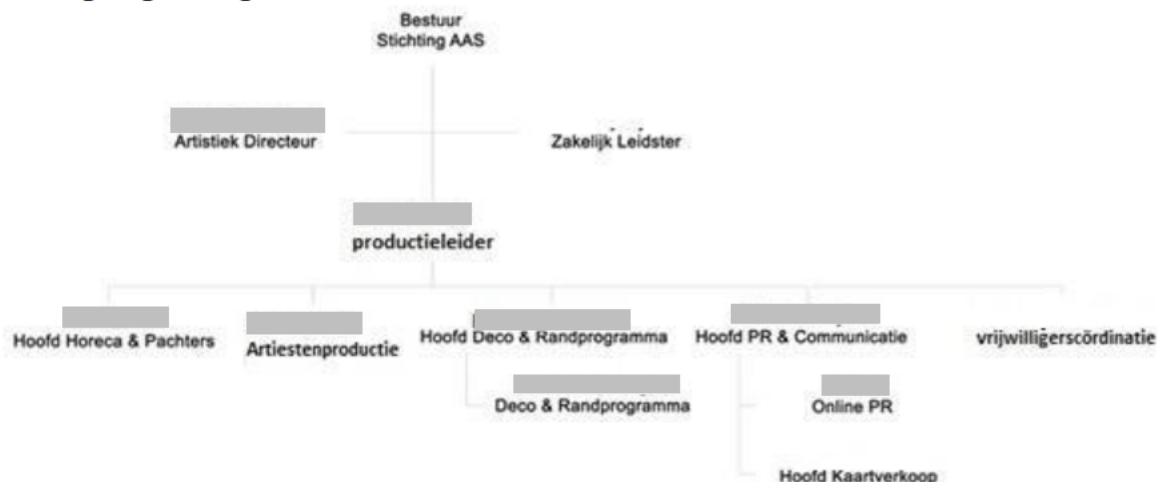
Bestuur
Stichting AAS

Artistiek Directeur

Zakelijk Leidster

productieleider

Hoofd Horeca & Pachters

Artiestenproductie

Hoofd Deco & Randprogramma

Hoofd PR & Communicatie

vrijwilligerscördinatie

Deco & Randprogramma

Online PR

Hoofd Kaartverkoop